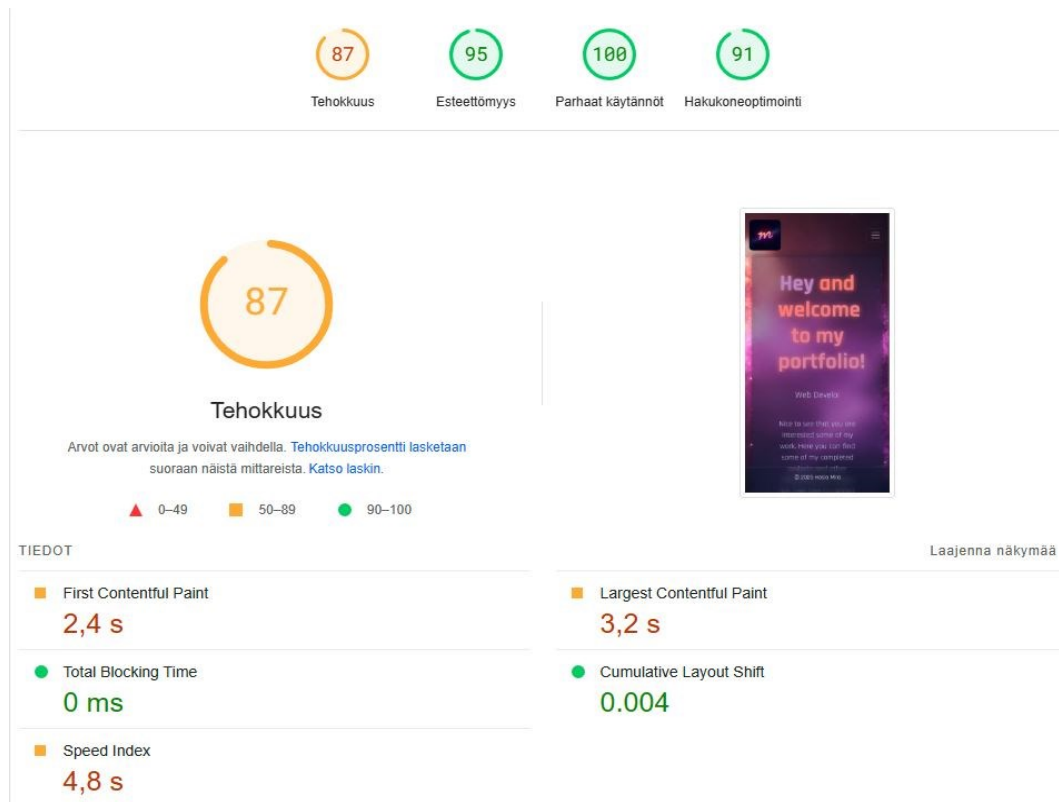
87
Tehokkuus

95
Esteettömyys

100
Parhaat käytännöt

91
Hakukoneoptimointi

87

Tehokkuus

Arvot ovat arvioita ja voivat vaihdella. Tehokkuusprosentti lasketaan suoraan näistä mittareista. Katso laskin.

0–49 50–89 90–100

Hey and welcome to my portfolio!

Web Develo

Nice to see that you are interested some of my work. Here you can find some of my completed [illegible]

© 2023 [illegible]

TIEDOT

Laajenna näkymää

First Contentful Paint
2,4 s

Largest Contentful Paint
3,2 s

Total Blocking Time
0 ms

Cumulative Layout Shift
0.004

Speed Index
4,8 s